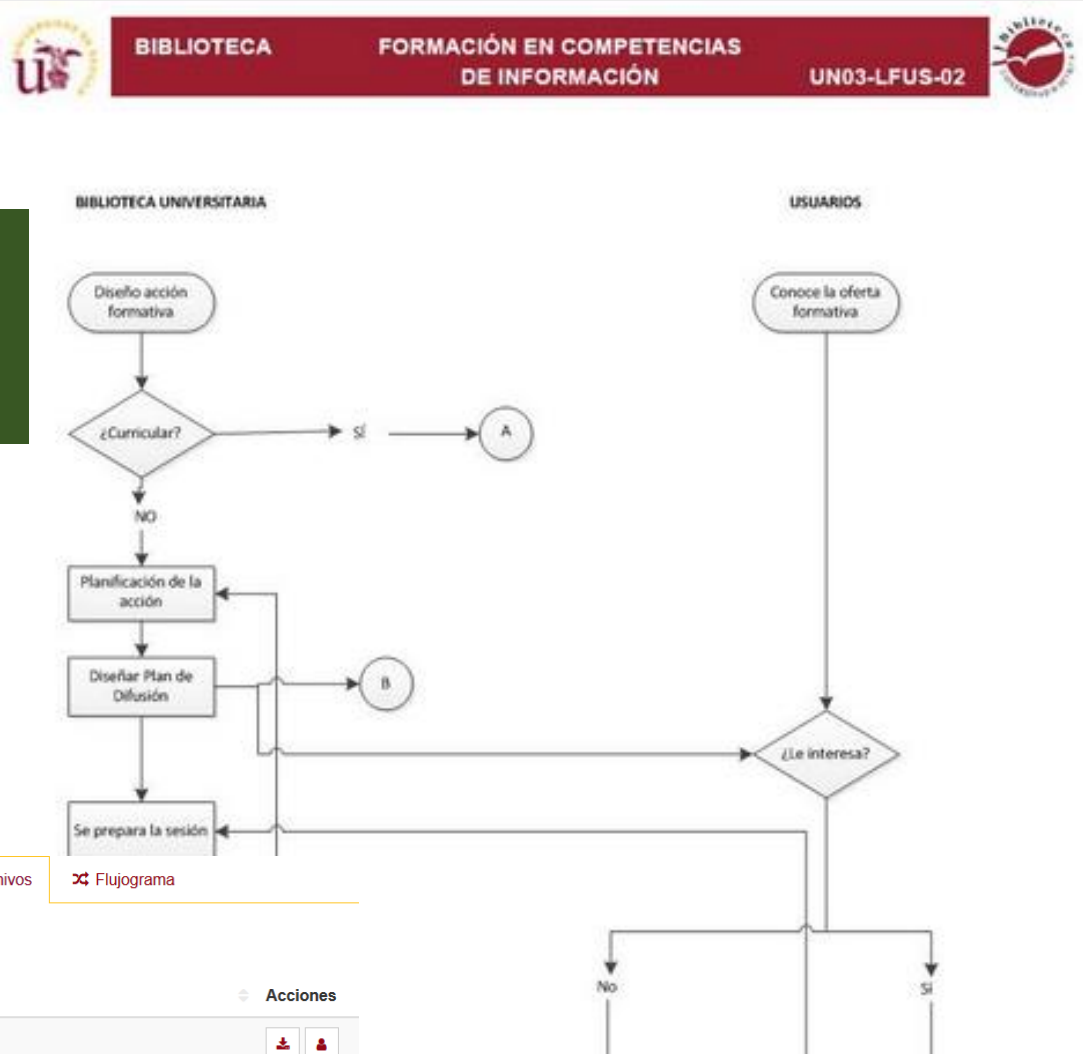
BIBLIOTECA FORMACIÓN EN COMPETENCIAS DE INFORMACIÓN UN03-LFUS-02

BIBLIOTECA UNIVERSITARIA

USUARIOS

Diseño acción formativa

Conoce la oferta formativa

¿Curricular?

SÍ

A

NO

Planificación de la acción

Diseñar Plan de Difusión

B

¿Le interesa?

Se prepara la sesión

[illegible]hivos

Flujograma

Acciones

No

Sí